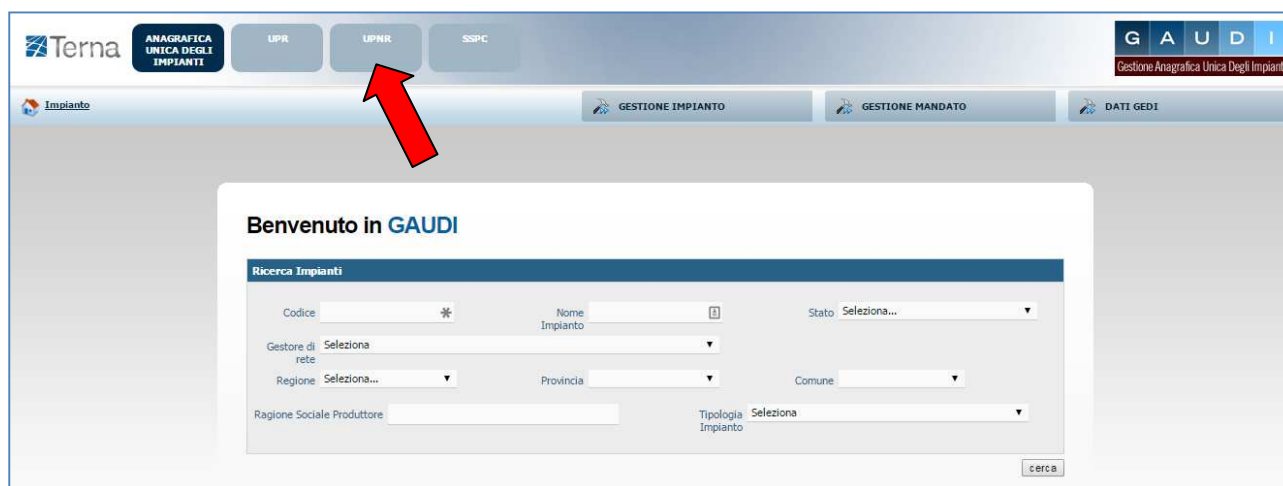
Terna

ANAGRAFICA UNICA DEGLI IMPIANTI

UPR

UPNR

SSPC

G A U D I
Gestione Anagrafica Unica Degli Impianti

Impianto

GESTIONE IMPIANTO

GESTIONE MANDATO

DATI GEDI

Benvenuto in GAUDI

Ricerca Impianti

Codice

Nome Impianto

Stato Seleziona...

Gestore di rete Seleziona

Regione Seleziona...

Provincia

Comune

Ragione Sociale Produttore

Tipologia Impianto Seleziona

cerca